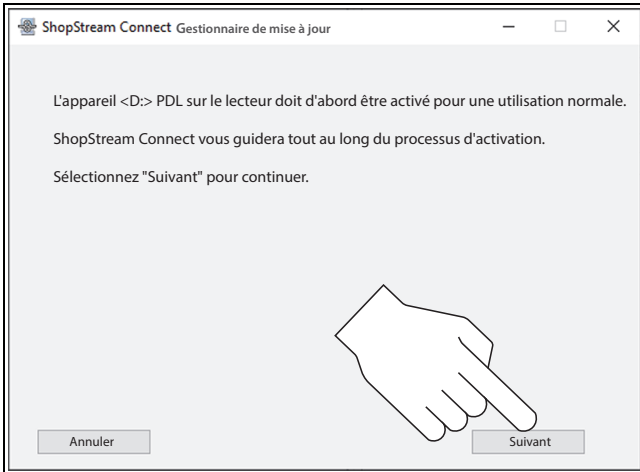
ShopStream Connect Gestionnaire de mise à jour

L'appareil <D:> PDL sur le lecteur doit d'abord être activé pour une utilisation normale.

ShopStream Connect vous guidera tout au long du processus d'activation.

Sélectionnez "Suivant" pour continuer.

Annuler

Suivant